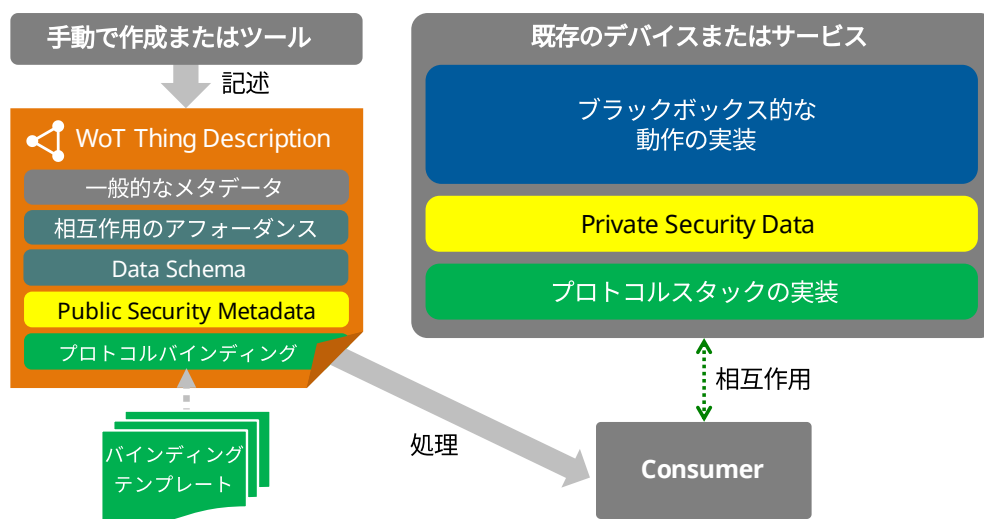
手動で作成またはツール

記述

WoT Thing Description

一般的なメタデータ

相互作用のアフォーダンス

Data Schema

Public Security Metadata

プロトコルバインディング

バインディングテンプレート

既存のデバイスまたはサービス

ブラックボックス的な動作の実装

Private Security Data

プロトコルスタックの実装

相互作用

処理

Consumer